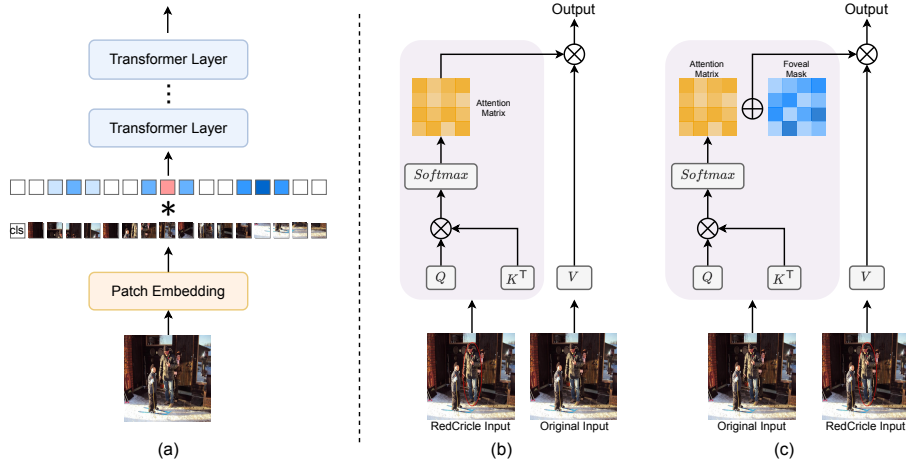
Transformer Layer

⋮

Transformer Layer

*

cls

Patch Embedding

(a)

Output

Attention Matrix

$Softmax$

$Q$

$K^{\top}$

$V$

RedCricle Input

Original Input

(b)

Output

Attention Matrix

Foveal Mask

$Softmax$

$Q$

$K^{\top}$

$V$

Original Input

RedCricle Input

(c)